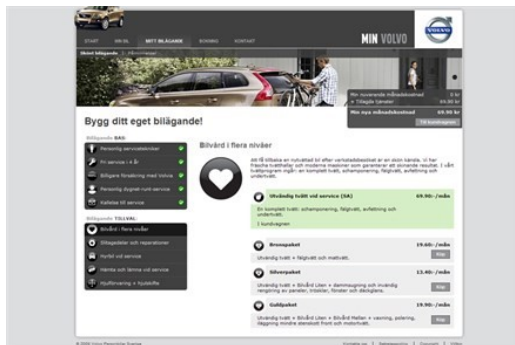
START MIN BIL MITT BILÄGANDE BOKNING KONTAKT

MIN VOLVO

VOLVO

Bygg ditt eget bilägande!

Bilägande BAS:

Personlig servicetekniker

Fri service i 4 år

Billigare försäkring med Volvia

Personlig dygnet-runt-service

Kallelse till service

Bilägande TILLVAL:

Bilvård i flera nivåer

Stilbegåvlet och reparationer

Hyrbil vid service

Hämta och lämna vid service

Hjulförvaring + hjulskifte

Bilvård i flera nivåer

Utvändig tvätt vid service (SA) 69.90:- /mån

Bronspaket 19.60:- /mån

Silverpaket 13.40:- /mån

Guldpaket 19.90:- /mån

Min nya månadskostnad 69.90 kr